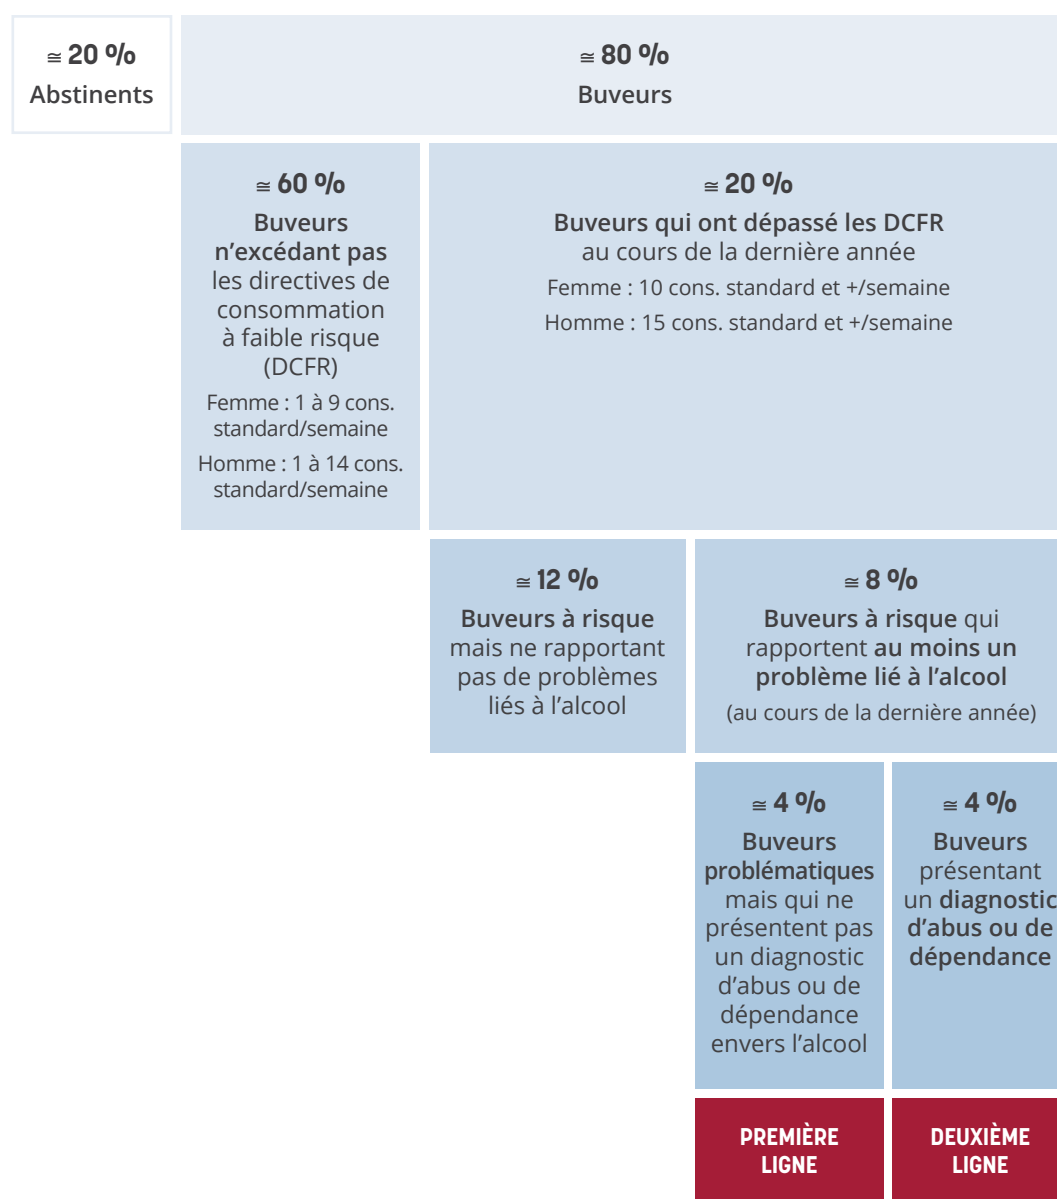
≅ 20 %
Abstinents

≅ 80 %
Buveurs

≅ 60 %
Buveurs n'excédant pas les directives de consommation à faible risque (DCFR)
Femme : 1 à 9 cons. standard/semaine
Homme : 1 à 14 cons. standard/semaine

≅ 20 %
Buveurs qui ont dépassé les DCFR au cours de la dernière année
Femme : 10 cons. standard et +/semaine
Homme : 15 cons. standard et +/semaine

≅ 12 %
Buveurs à risque mais ne rapportant pas de problèmes liés à l'alcool

≅ 8 %
Buveurs à risque qui rapportent au moins un problème lié à l'alcool
(au cours de la dernière année)

≅ 4 %
Buveurs problématiques mais qui ne présentent pas un diagnostic d'abus ou de dépendance envers l'alcool

≅ 4 %
Buveurs présentant un diagnostic d'abus ou de dépendance

PREMIÈRE LIGNE

DEUXIÈME LIGNE